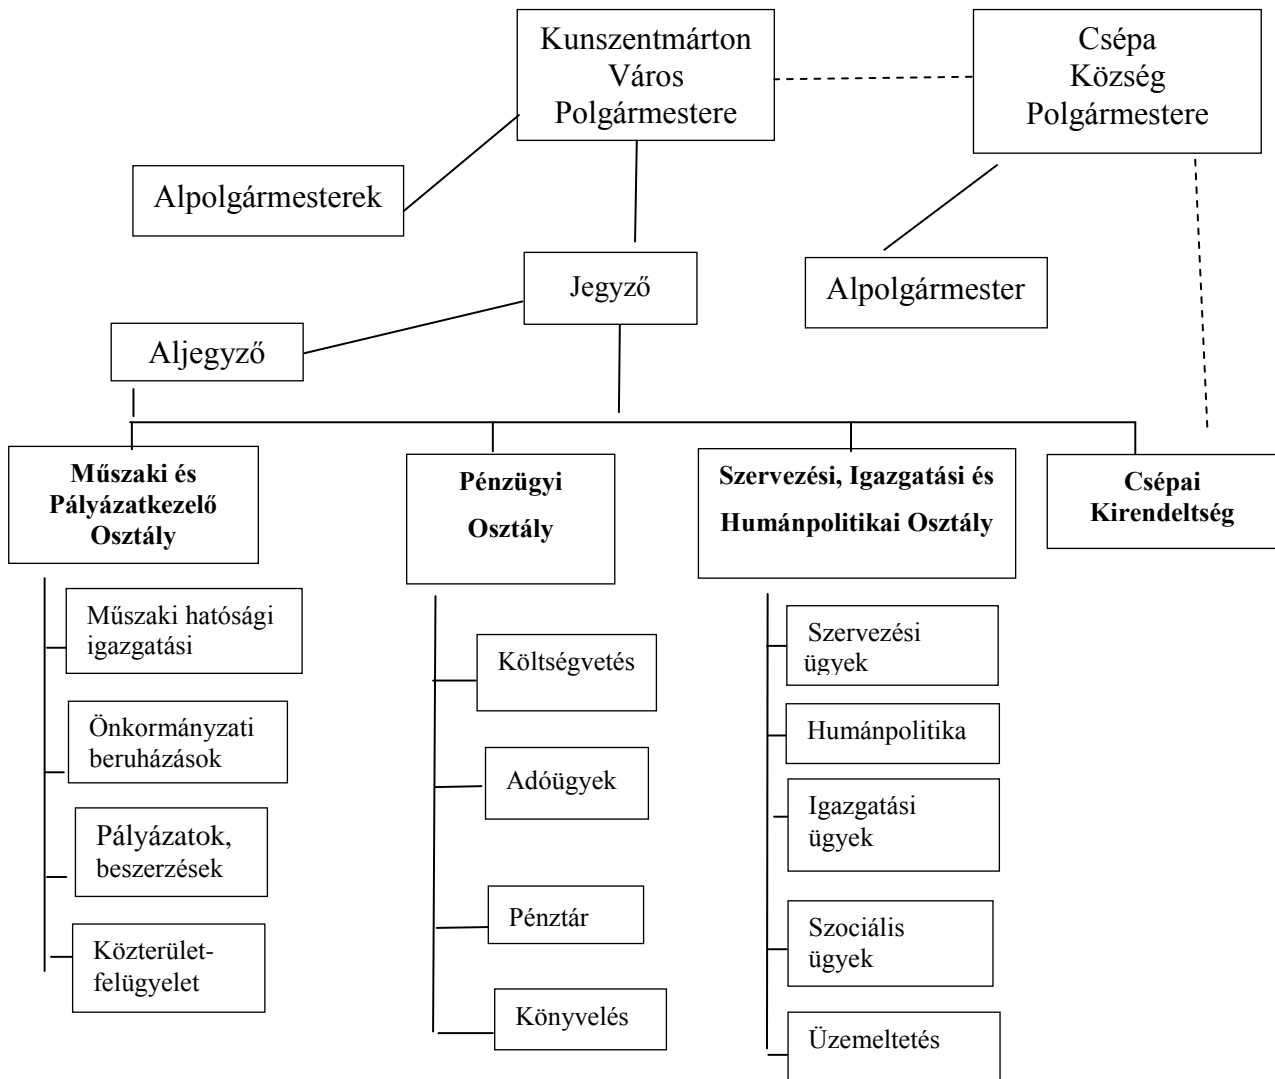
Kunszentmárton Város Polgármestere

Csépa Község Polgármestere

Alpolgármesterek

Alpolgármester

Jegyző

Aljegyző

**Műszaki és Pályázatkezelő Osztály**

**Pénzügyi Osztály**

**Szervezési, Igazgatási és Humánpolitikai Osztály**

**Csépai Kirendeltség**

Műszaki hatósági igazgatási

Önkormányzati beruházások

Pályázatok, beszerzések

Közterület-felügyelet

Költségvetés

Adóügyek

Pénztár

Könyvelés

Szervezési ügyek

Humánpolitika

Igazgatási ügyek

Szociális ügyek

Üzemeltetés